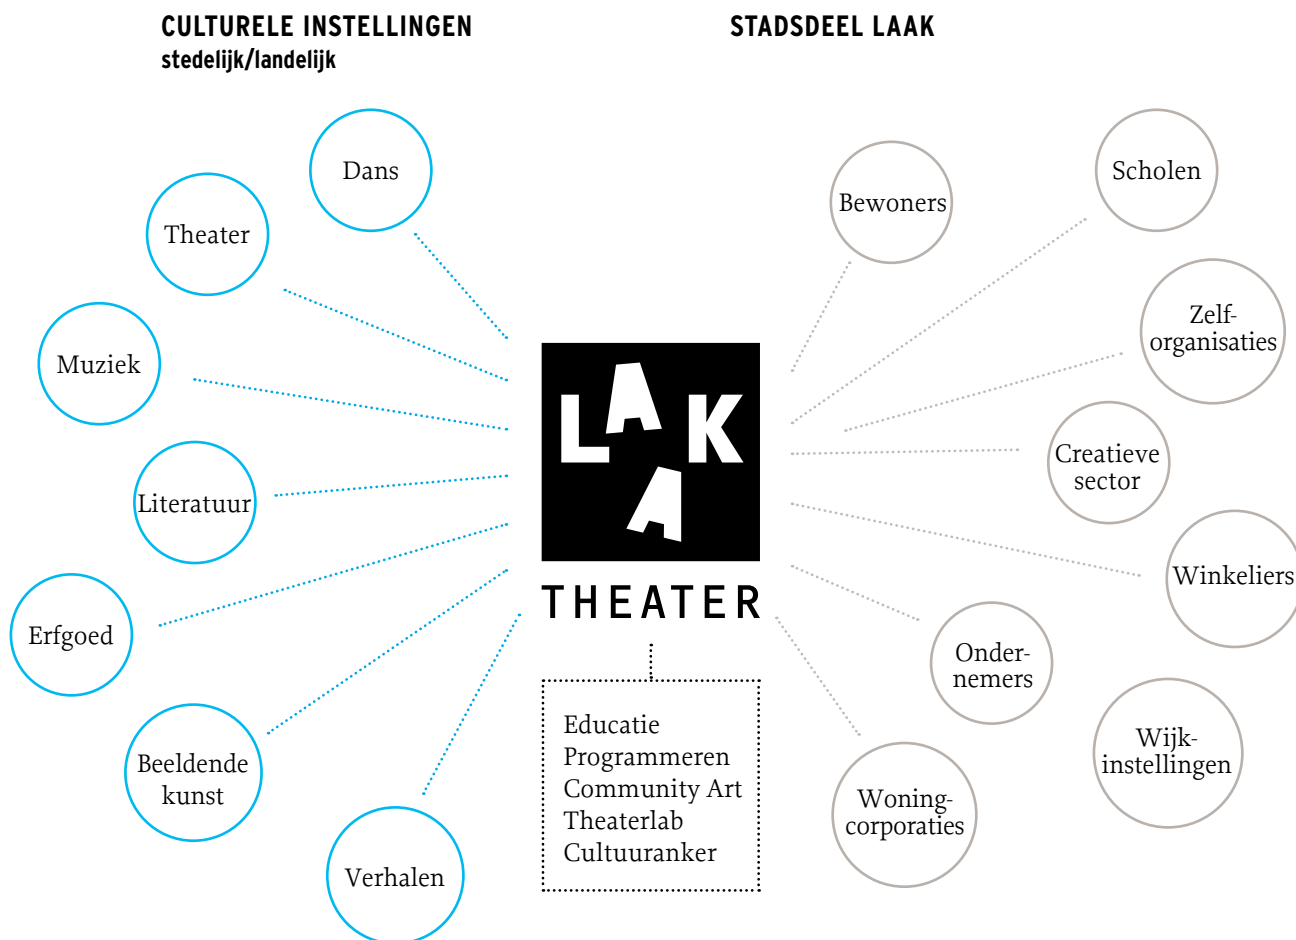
CULTURELE INSTELLINGEN
stedelijk/landelijk

STADSDEEL LAAK

Dans

Theater

Muziek

Literatuur

Erfgoed

Beeldende kunst

Verhalen

LAAK
THEATER

Educatie
Programmeren
Community Art
Theaterlab
Cultuuranker

Bewoners

Scholen

Zelf-organisaties

Creatieve sector

Winkeliers

Onder-nemers

Wijk-instellingen

Woning-corporaties